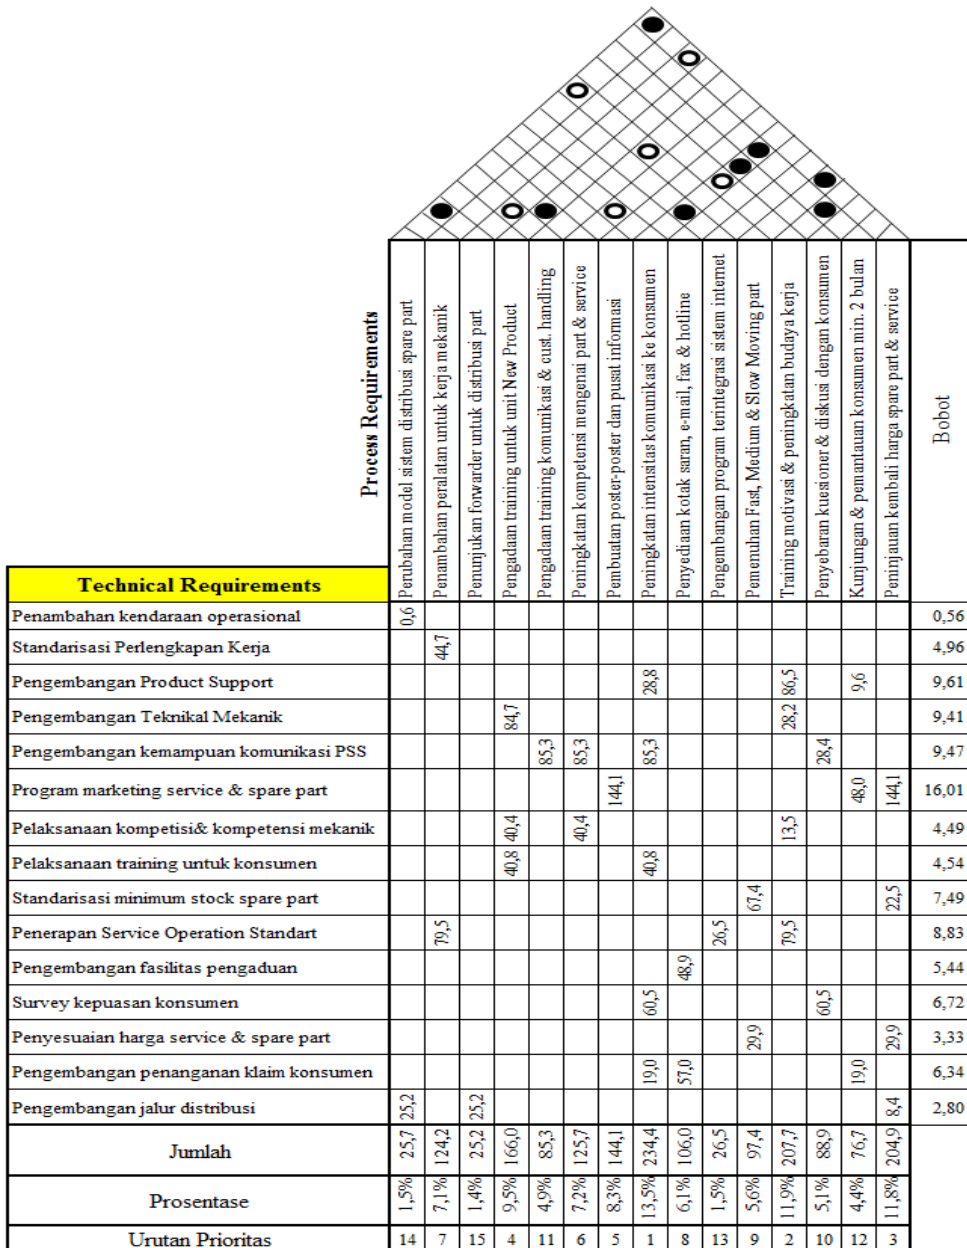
Process Requirements

| Technical Requirements | Perubahan model sistem distribusi spare part | Penambahan peralatan untuk kerja mekanik | Penunjukan fowarder untuk distribusi part | Pengadaan training untuk unit New Product | Pengadaan training komunikasi & cust. handling | Peningkatan kompetensi mengenai part & service | Pembuatan poster-poster dan pusat informasi | Peningkatan intensitas komunikasi ke konsumen | Penyediaan kotak saran, e-mail, fax & hotline | Pengembangan program terintegrasi sistem internet | Pemenuhan Fast, Medium & Slow Moving part | Training motivasi & peningkatan budaya kerja | Penyebaran kuesioner & diskusi dengan konsumen | Kunjungan & pemantauan konsumen min. 2 bulan | Peninjauan kembali harga spare part & service | Bobot |
|---|---|---|---|---|---|---|---|---|---|---|---|---|---|---|---|---|
| Penambahan kendaraan operasional | 0,6 | | | | | | | | | | | | | | | 0,56 |
| Standarisasi Perlengkapan Kerja | | 44,7 | | | | | | | | | | | | | | 4,96 |
| Pengembangan Product Support | | | | | | | | 28,8 | | | | 86,5 | | 9,6 | | 9,61 |
| Pengembangan Teknikal Mekanik | | | | 84,7 | | | | | | | | 28,2 | | | | 9,41 |
| Pengembangan kemampuan komunikasi PSS | | | | | 85,3 | 85,3 | | 85,3 | | | | | 28,4 | | | 9,47 |
| Program marketing service & spare part | | | | | | | 144,1 | | | | | | | 48,0 | 144,1 | 16,01 |
| Pelaksanaan kompetisi& kompetensi mekanik | | | | 40,4 | | 40,4 | | | | | | 13,5 | | | | 4,49 |
| Pelaksanaan training untuk konsumen | | | | 40,8 | | | | 40,8 | | | | | | | | 4,54 |
| Standarisasi minimum stock spare part | | | | | | | | | | | 67,4 | | | | 22,5 | 7,49 |
| Penerapan Service Operation Standart | | 79,5 | | | | | | | | 26,5 | | 79,5 | | | | 8,83 |
| Pengembangan fasilitas pengaduan | | | | | | | | | 48,9 | | | | | | | 5,44 |
| Survey kepuasan konsumen | | | | | | | | 60,5 | | | | | 60,5 | | | 6,72 |
| Penyesuaian harga service & spare part | | | | | | | | | | | 29,9 | | | | 29,9 | 3,33 |
| Pengembangan penanganan klaim konsumen | | | | | | | | 19,0 | 57,0 | | | | | 19,0 | | 6,34 |
| Pengembangan jalur distribusi | 25,2 | | 25,2 | | | | | | | | | | | | 8,4 | 2,80 |
| Jumlah | 25,7 | 124,2 | 25,2 | 166,0 | 85,3 | 125,7 | 144,1 | 234,4 | 106,0 | 26,5 | 97,4 | 207,7 | 88,9 | 76,7 | 204,9 | |
| Prosentase | 1,5% | 7,1% | 1,4% | 9,5% | 4,9% | 7,2% | 8,3% | 13,5% | 6,1% | 1,5% | 5,6% | 11,9% | 5,1% | 4,4% | 11,8% | |
| Urutan Prioritas | 14 | 7 | 15 | 4 | 11 | 6 | 5 | 1 | 8 | 13 | 9 | 2 | 10 | 12 | 3 | |